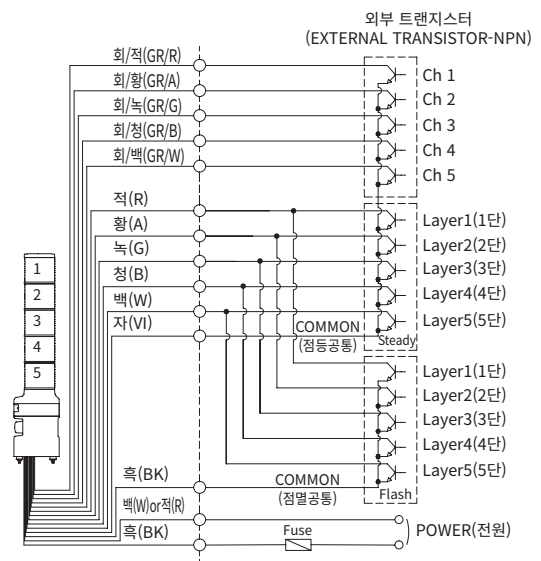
외부 트랜지스터
(EXTERNAL TRANSISTOR-NPN)

회/적(GR/R)
회/황(GR/A)
회/녹(GR/G)
회/청(GR/B)
회/백(GR/W)

Ch 1
Ch 2
Ch 3
Ch 4
Ch 5

적(R)
황(A)
녹(G)
청(B)
백(W)
자(VI)

Layer1(1단)
Layer2(2단)
Layer3(3단)
Layer4(4단)
Layer5(5단)

COMMON
(점등공통)
Steady

1
2
3
4
5

Layer1(1단)
Layer2(2단)
Layer3(3단)
Layer4(4단)
Layer5(5단)

흑(BK)
COMMON
(점멸공통)
Flash

백(W)or적(R)
흑(BK)
Fuse
POWER(전원)